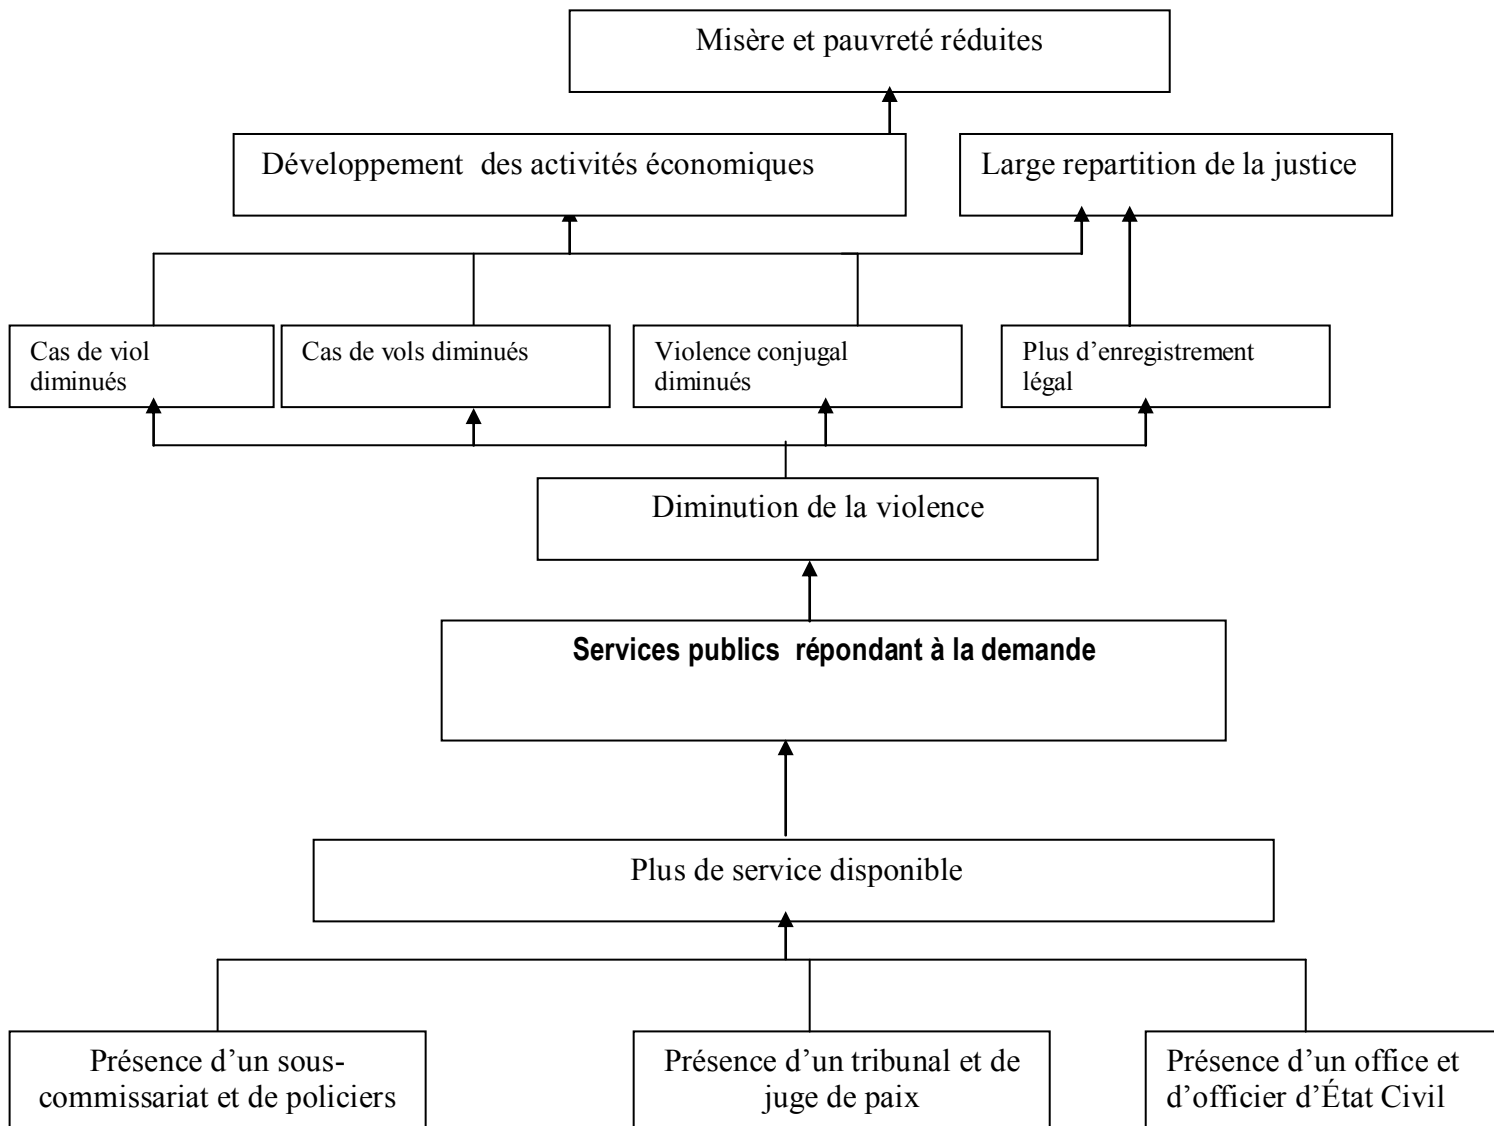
Misère et pauvreté réduites

Développement des activités économiques

Large repartition de la justice

Cas de viol diminués

Cas de vols diminués

Violence conjugal diminués

Plus d'enregistrement légal

Diminution de la violence

**Services publics répondant à la demande**

Plus de service disponible

Présence d'un sous-commissariat et de policiers

Présence d'un tribunal et de juge de paix

Présence d'un office et d'officier d'État Civil